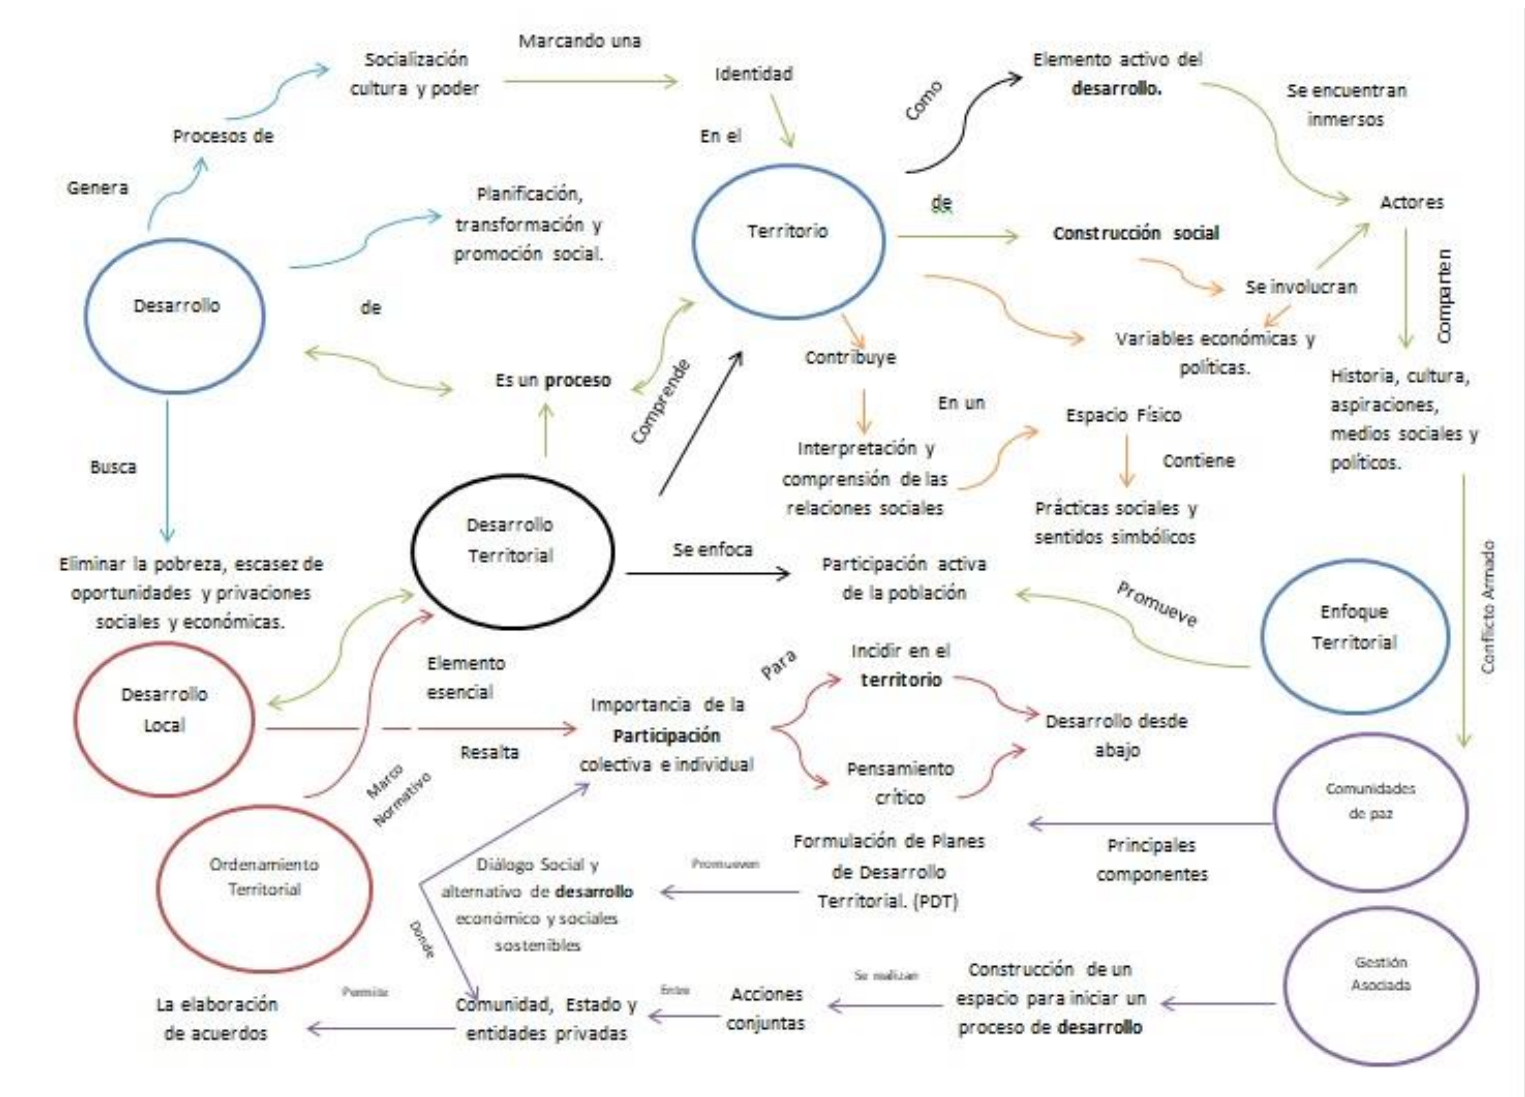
Socialización cultura y poder

Marcando una

Identidad

Elemento activo del **desarrollo.**

Como

Se encuentran inmersos

Procesos de

Genera

En el

Planificación, transformación y promoción social.

Territorio

de

Construcción social

Actores

Desarrollo

de

Se involucran

Comparten

Variables económicas y políticas.

Es un proceso

Contribuye

Comprende

Historia, cultura, aspiraciones, medios sociales y políticos.

En un

Espacio Físico

Busca

Interpretación y comprensión de las relaciones sociales

Contiene

Prácticas sociales y sentidos simbólicos

Desarrollo Territorial

Se enfoca

Participación activa de la población

Conflicto Armado

Eliminar la pobreza, escasez de oportunidades y privaciones sociales y económicas.

Promueve

Enfoque Territorial

Elemento esencial

Para

Incidir en el **territorio**

Desarrollo Local

Importancia de la **Participación** colectiva e individual

Desarrollo desde abajo

Resalta

Marco Normativo

Pensamiento crítico

Comunidades de paz

Ordenamiento Territorial

Formulación de Planes de Desarrollo Territorial. (PDT)

Principales componentes

Diálogo Social y alternativo de **desarrollo** económico y sociales sostenibles

Promueven

Donde

Gestión Asociada

Construcción de un espacio para iniciar un proceso de **desarrollo**

Se realizan

La elaboración de acuerdos

Permite

Comunidad, Estado y entidades privadas

Entre

Acciones conjuntas